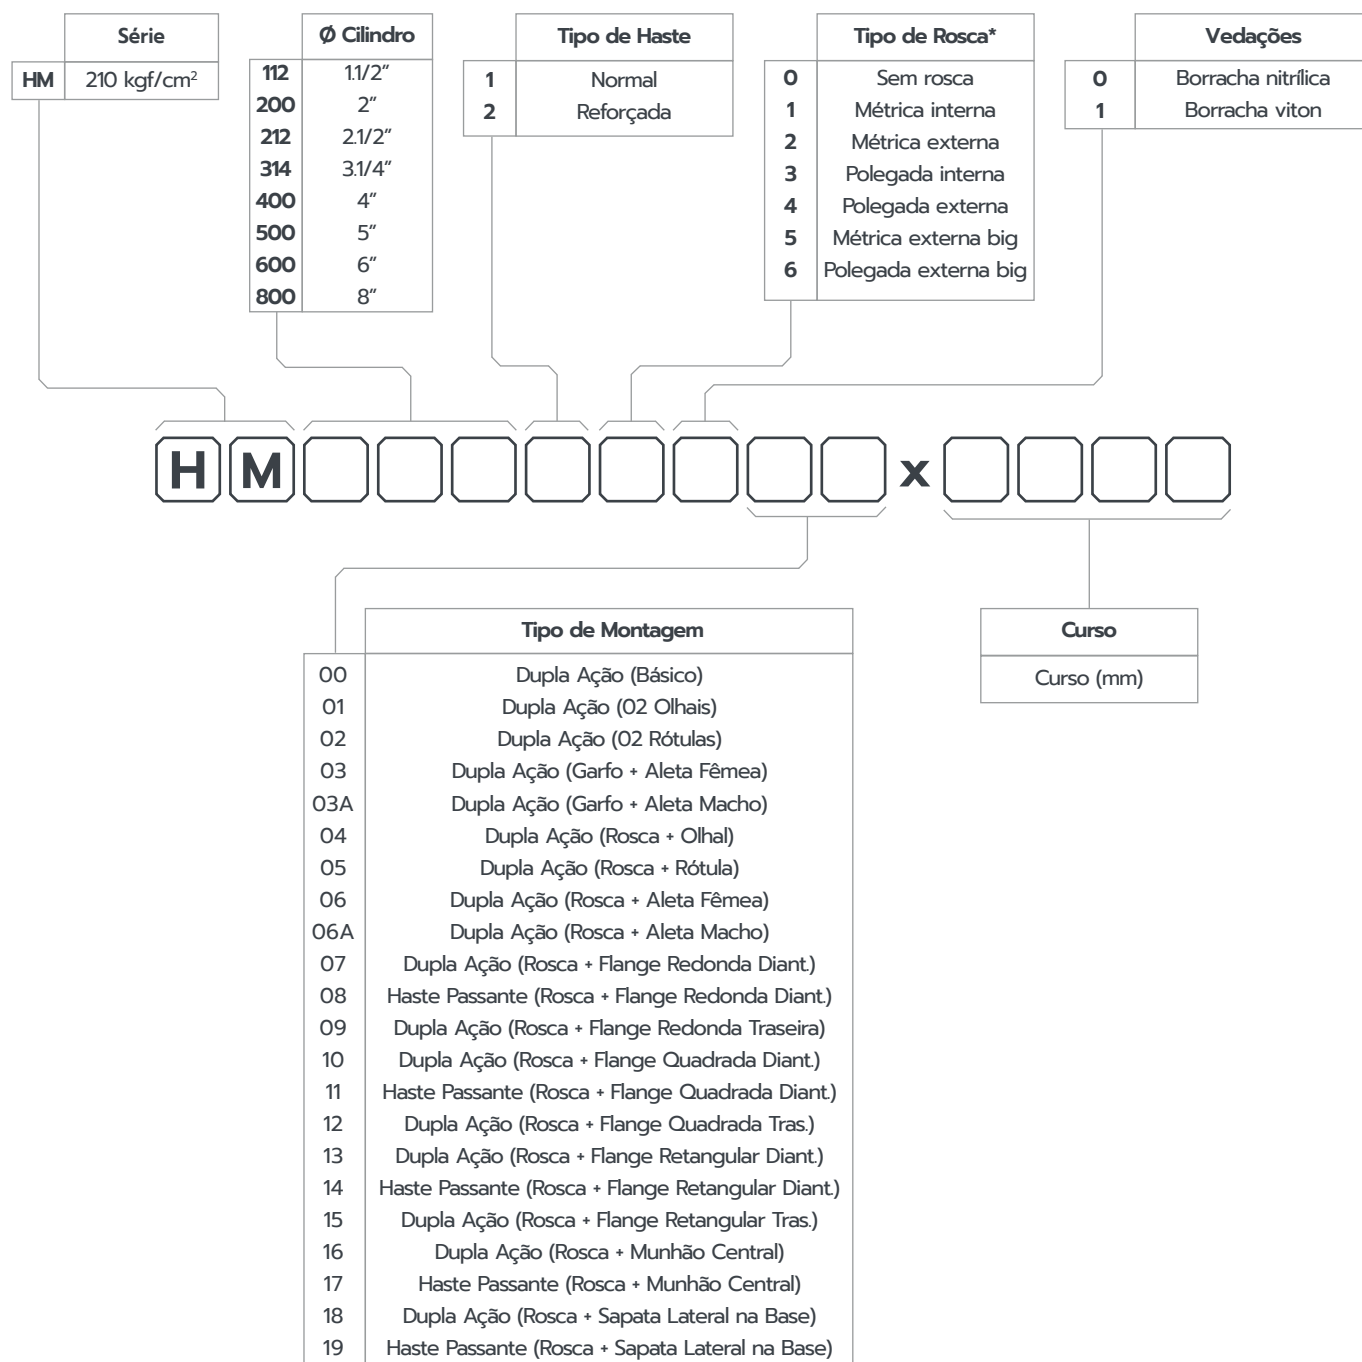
| | Série |
|---|---|
| HM | 210 kgf/cm$^2$ |

| | Ø Cilindro |
|---|---|
| 112 | 1.1/2" |
| 200 | 2" |
| 212 | 2.1/2" |
| 314 | 3.1/4" |
| 400 | 4" |
| 500 | 5" |
| 600 | 6" |
| 800 | 8" |

| | Tipo de Haste |
|---|---|
| 1 | Normal |
| 2 | Reforçada |

| | Tipo de Rosca* |
|---|---|
| 0 | Sem rosca |
| 1 | Métrica interna |
| 2 | Métrica externa |
| 3 | Polegada interna |
| 4 | Polegada externa |
| 5 | Métrica externa big |
| 6 | Polegada externa big |

| | Vedações |
|---|---|
| 0 | Borracha nitrílica |
| 1 | Borracha viton |

H M x

| | Tipo de Montagem |
|---|---|
| 00 | Dupla Ação (Básico) |
| 01 | Dupla Ação (02 Olhais) |
| 02 | Dupla Ação (02 Rótulas) |
| 03 | Dupla Ação (Garfo + Aleta Fêmea) |
| 03A | Dupla Ação (Garfo + Aleta Macho) |
| 04 | Dupla Ação (Rosca + Olhal) |
| 05 | Dupla Ação (Rosca + Rótula) |
| 06 | Dupla Ação (Rosca + Aleta Fêmea) |
| 06A | Dupla Ação (Rosca + Aleta Macho) |
| 07 | Dupla Ação (Rosca + Flange Redonda Diant.) |
| 08 | Haste Passante (Rosca + Flange Redonda Diant.) |
| 09 | Dupla Ação (Rosca + Flange Redonda Traseira) |
| 10 | Dupla Ação (Rosca + Flange Quadrada Diant.) |
| 11 | Haste Passante (Rosca + Flange Quadrada Diant.) |
| 12 | Dupla Ação (Rosca + Flange Quadrada Tras.) |
| 13 | Dupla Ação (Rosca + Flange Retangular Diant.) |
| 14 | Haste Passante (Rosca + Flange Retangular Diant.) |
| 15 | Dupla Ação (Rosca + Flange Retangular Tras.) |
| 16 | Dupla Ação (Rosca + Munhão Central) |
| 17 | Haste Passante (Rosca + Munhão Central) |
| 18 | Dupla Ação (Rosca + Sapata Lateral na Base) |
| 19 | Haste Passante (Rosca + Sapata Lateral na Base) |

| Curso |
|---|
| Curso (mm) |